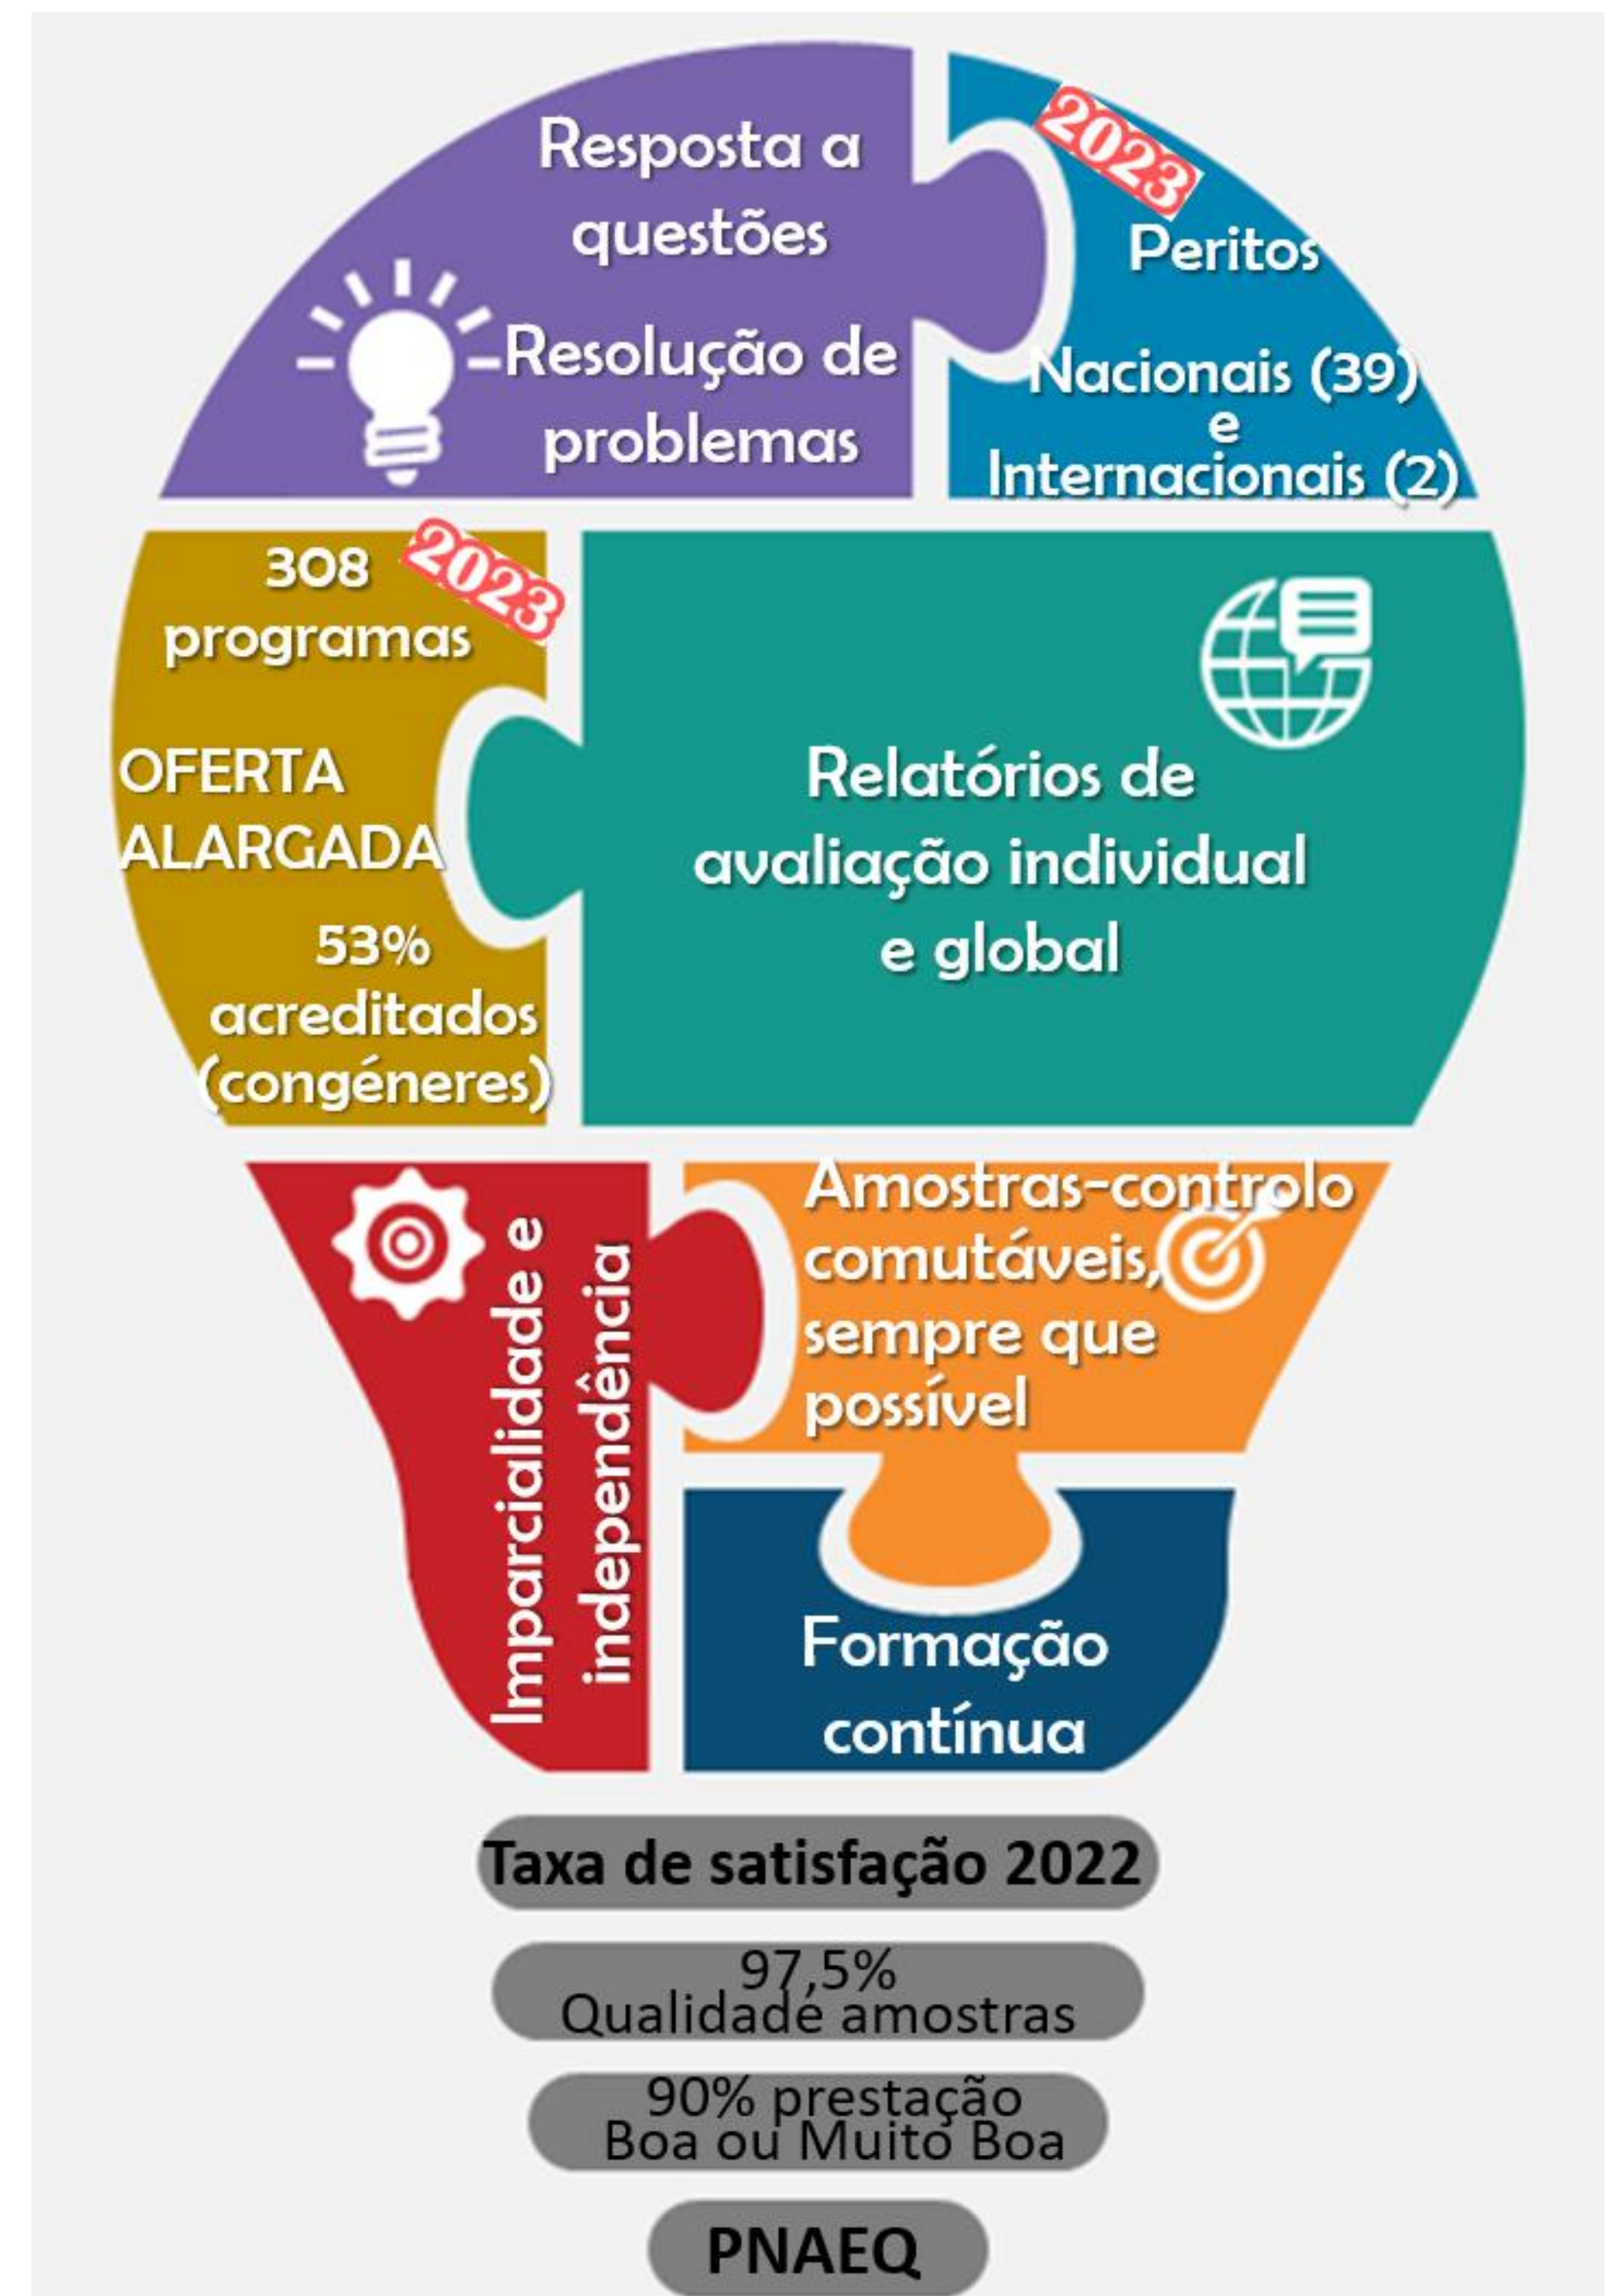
Resposta a questões

Resolução de problemas

2023

Peritos

Nacionais (39) e Internacionais (2)

308 programas

2023

OFERTA ALARGADA

53% acreditados (congéneres)

Relatórios de avaliação individual e global

Imparcialidade e independência

Amostras-controlo comutáveis, sempre que possível

Formação contínua

Taxa de satisfação 2022

97,5% Qualidade amostras

90% prestação Boa ou Muito Boa

PNAEQ